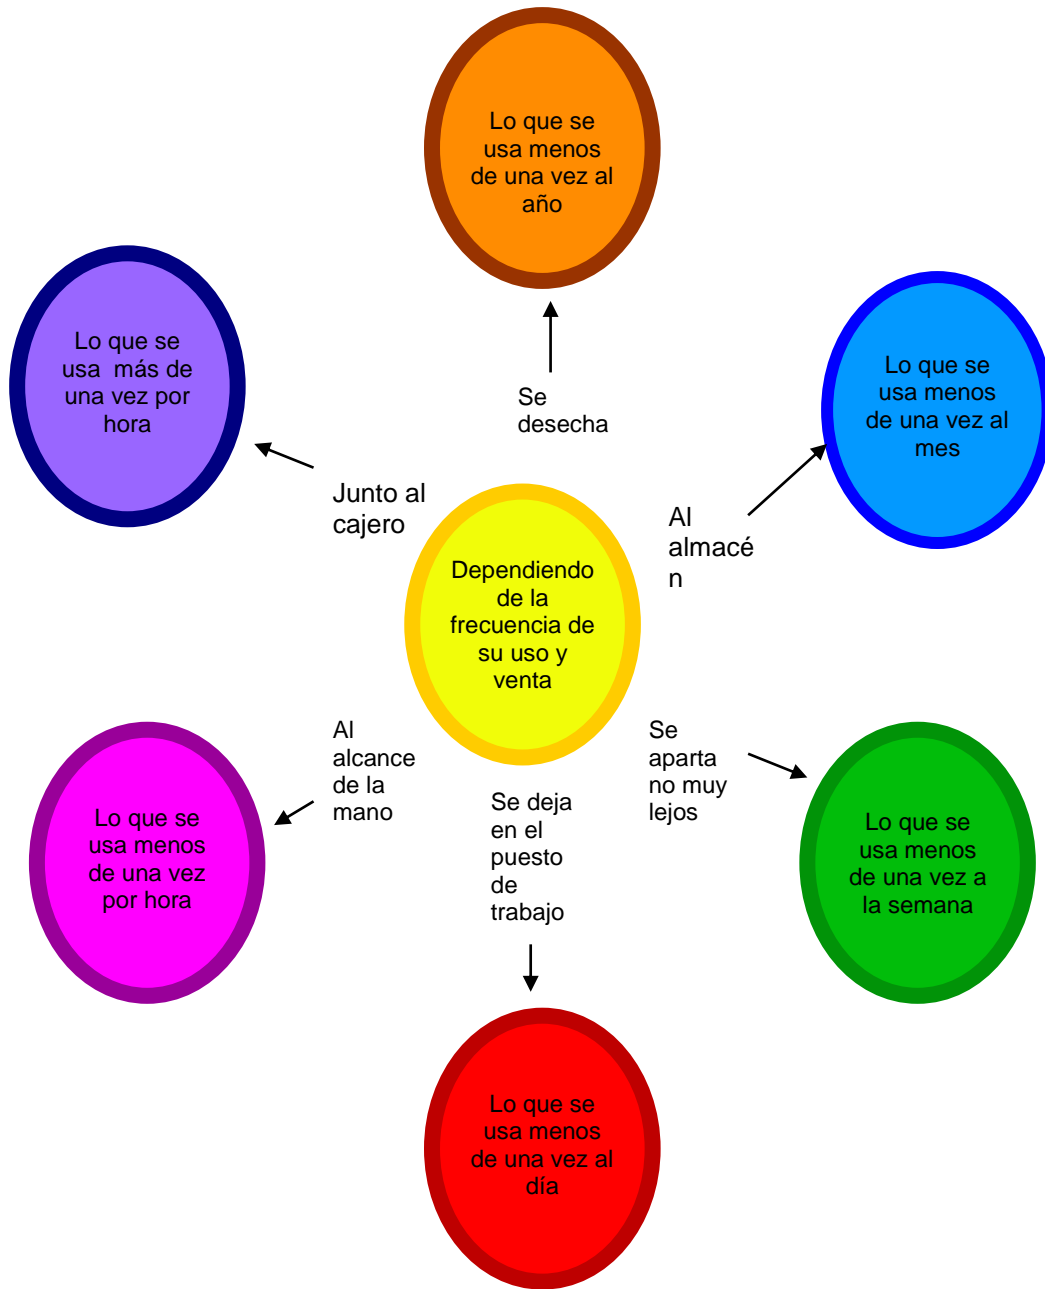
Lo que se usa menos de una vez al año

Se desecha

Lo que se usa más de una vez por hora

Junto al cajero

Lo que se usa menos de una vez al mes

Al almacén

Dependiendo de la frecuencia de su uso y venta

Al alcance de la mano

Lo que se usa menos de una vez por hora

Se deja en el puesto de trabajo

Se aparta no muy lejos

Lo que se usa menos de una vez a la semana

Lo que se usa menos de una vez al día